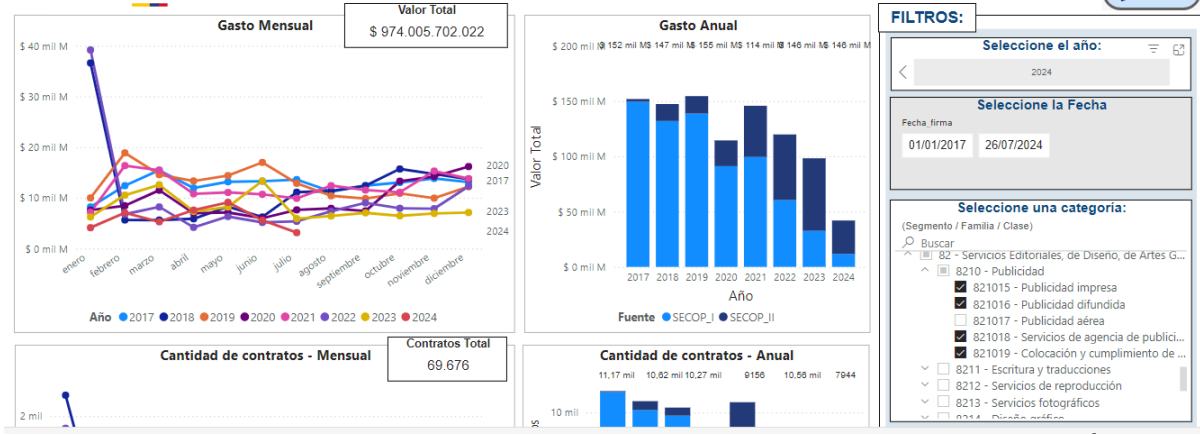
Gasto Mensual

Valor Total
$ 974.005.702.022

$ 40 mil M
$ 30 mil M
$ 20 mil M
$ 10 mil M
$ 0 mil M

2020
2017
2023
2024

enero febrero marzo abril mayo junio julio agosto septiembre octubre noviembre diciembre

Año 2017 2018 2019 2020 2021 2022 2023 2024

Gasto Anual

$ 200 mil M $ 152 mil M $ 147 mil M $ 155 mil M $ 114 mil M $ 146 mil M $ 146 mil M

$ 150 mil M
$ 100 mil M
$ 50 mil M
$ 0 mil M

Valor Total

2017 2018 2019 2020 2021 2022 2023 2024
Año

Fuente SECOP_I SECOP_II

FILTROS:

Seleccione el año:
2024

Seleccione la Fecha
Fecha_firma
01/01/2017 26/07/2024

Seleccione una categoría:
(Segmento / Familia / Clase)
Buscar
82 - Servicios Editoriales, de Diseño, de Artes G...
8210 - Publicidad
821015 - Publicidad impresa
821016 - Publicidad difundida
821017 - Publicidad aérea
821018 - Servicios de agencia de publici...
821019 - Colocación y cumplimiento de ...
8211 - Escritura y traducciones
8212 - Servicios de reproducción
8213 - Servicios fotográficos
8214 - Diseño gráfico

Cantidad de contratos - Mensual

Contratos Total
69.676

2 mil

Cantidad de contratos - Anual

11,17 mil 10,62 mil 10,27 mil 9156 10,56 mil 7944

10 mil